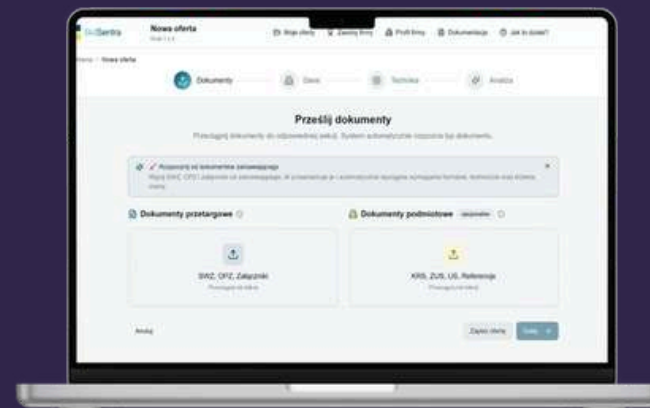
BidSentra Nowa oferta Krok 1 z 4

Moje oferty Zasoby firmy Profil firmy Dokumentacja Jak to działa?

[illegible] / Nowa oferta

Dokumenty Dane Technika Analiza

Prześlij dokumenty

Przeciągnij dokumenty do odpowiedniej sekcji. System automatycznie rozpozna typ dokumentu.

Rozpocznij od dokumentów zamawiającego
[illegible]

Dokumenty przetargowe

Dokumenty podmiotowe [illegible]

SWZ, OPZ, Załączniki
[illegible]

KRS, ZUS, US, Referencje
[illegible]

Anuluj

Zapisz ofertę Dalej